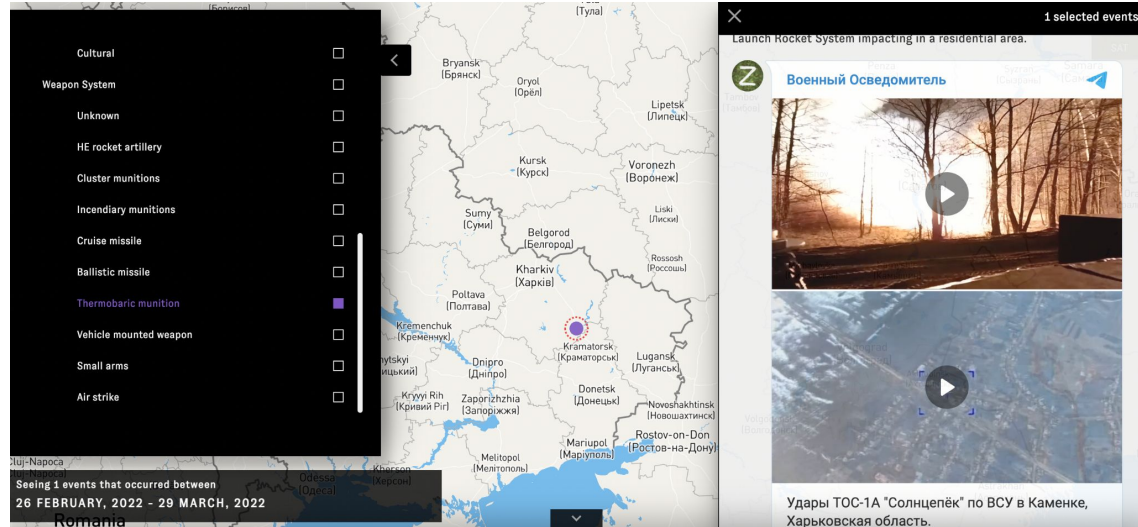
Cultural
Weapon System
Unknown
HE rocket artillery
Cluster munitions
Incendiary munitions
Cruise missile
Ballistic missile
Thermobaric munition
Vehicle mounted weapon
Small arms
Air strike

Seeing 1 events that occurred between
26 FEBRUARY, 2022 - 29 MARCH, 2022

Тула
Bryansk (Брянск)
Oryol (Орёл)
Lipetsk (Липецк)
Kursk (Курск)
Voronezh (Воронеж)
Liski (Лиски)
Sumy (Суми)
Belgorod (Белгород)
Rossosh (Россошь)
Kharkiv (Харків)
Poltava (Полтава)
Kremenchuk (Кременчук)
Kramatorsk (Краматорськ)
Luhansk (Луганськ)
Dnipro (Дніпро)
Zaporizhzhia (Запоріжжя)
Donetsk (Донецьк)
Kryvyi Rih (Кривий Ріг)
Novoshakhtinsk (Новошахтинск)
Mariupol (Маріуполь)
Rostov-on-Don (Ростов-на-Дону)
Melitopol (Мелітополь)
Kherson (Херсон)
Odesa (Одеса)
Cluj-Napoca
Romania

1 selected events
Launch Rocket System impacting in a residential area.
Военный Осведомитель
Удары ТОС-1А "Солнцепёк" по ВСУ в Каменке, Харьковская область.